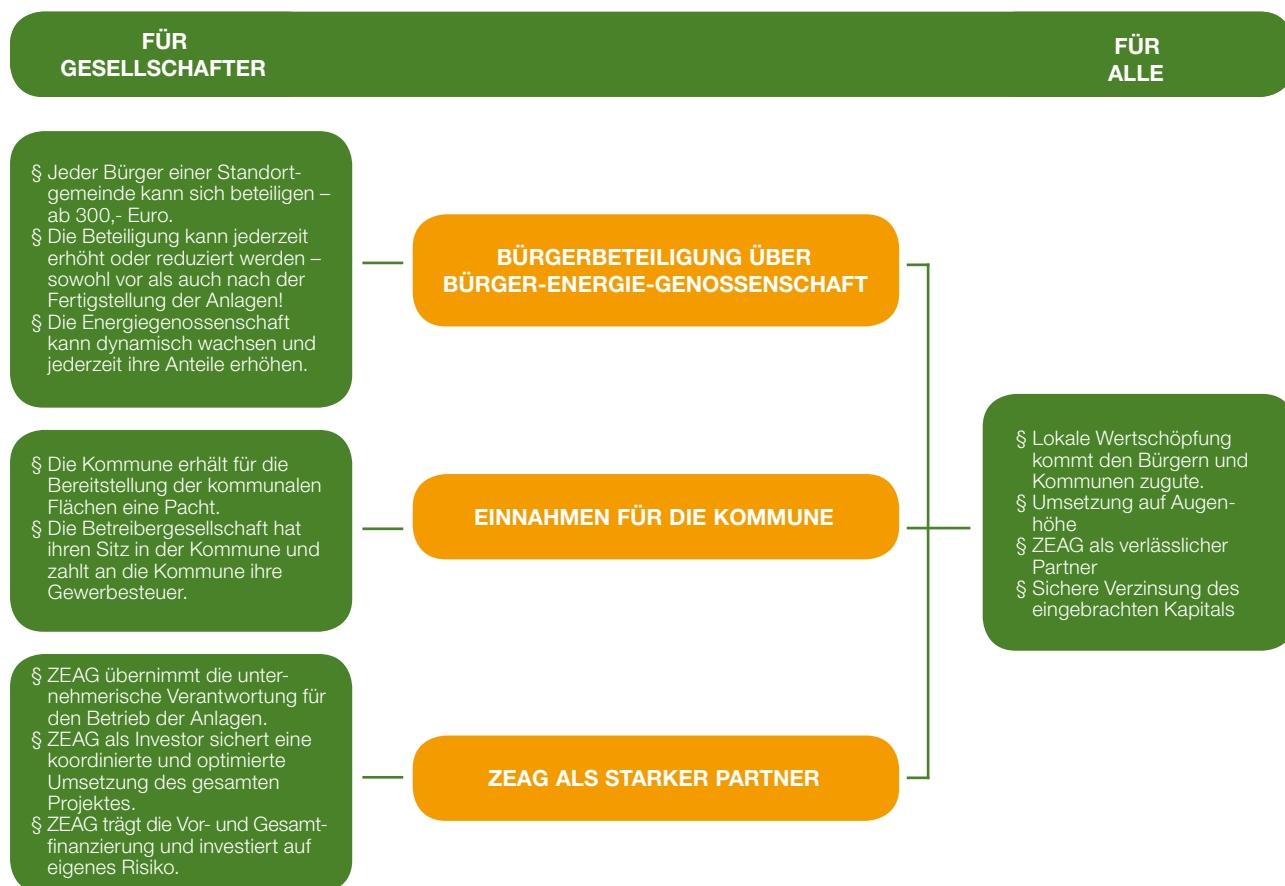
FÜR GESELLSCHAFTER

FÜR ALLE

§ Jeder Bürger einer Standortgemeinde kann sich beteiligen – ab 300,- Euro.
§ Die Beteiligung kann jederzeit erhöht oder reduziert werden – sowohl vor als auch nach der Fertigstellung der Anlagen!
§ Die Energiegenossenschaft kann dynamisch wachsen und jederzeit ihre Anteile erhöhen.

BÜRGERBETEILIGUNG ÜBER BÜRGER-ENERGIE-GENOSSENSCHAFT

§ Die Kommune erhält für die Bereitstellung der kommunalen Flächen eine Pacht.
§ Die Betreibergesellschaft hat ihren Sitz in der Kommune und zahlt an die Kommune ihre Gewerbesteuer.

EINNAHMEN FÜR DIE KOMMUNE

§ ZEAG übernimmt die unternehmerische Verantwortung für den Betrieb der Anlagen.
§ ZEAG als Investor sichert eine koordinierte und optimierte Umsetzung des gesamten Projektes.
§ ZEAG trägt die Vor- und Gesamtfinanzierung und investiert auf eigenes Risiko.

ZEAG ALS STARKER PARTNER

§ Lokale Wertschöpfung kommt den Bürgern und Kommunen zugute.
§ Umsetzung auf Augenhöhe
§ ZEAG als verlässlicher Partner
§ Sichere Verzinsung des eingebrachten Kapitals